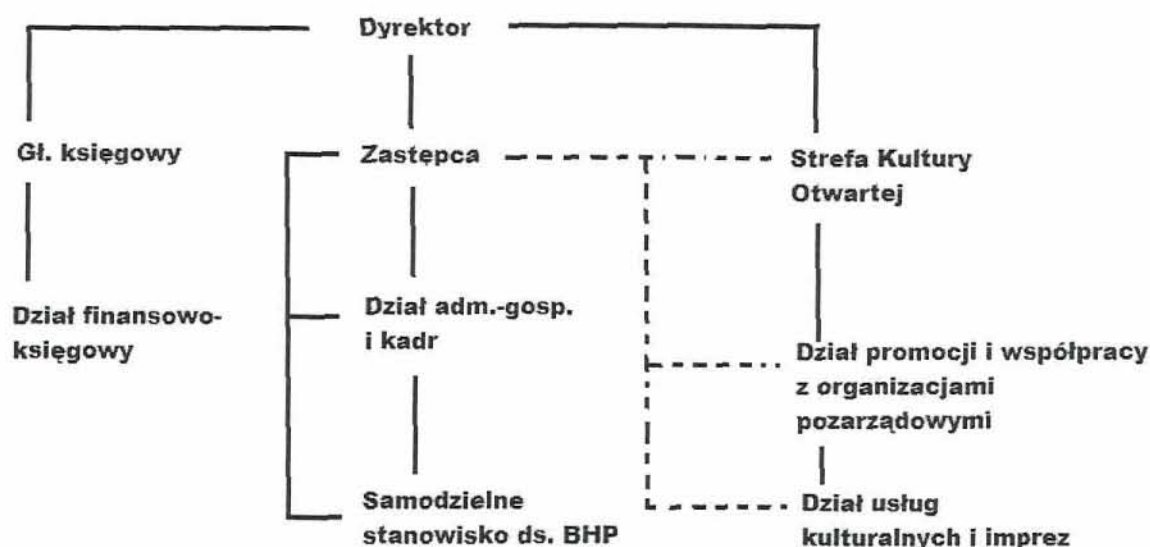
Dyrektor

Gł. księgowy

Dział finansowo-księgowy

Zastępca

Dział adm.-gosp. i kadr

Samodzielne stanowisko ds. BHP

Strefa Kultury Otwartej

Dział promocji i współpracy z organizacjami pozarządowymi

Dział usług kulturalnych i imprez